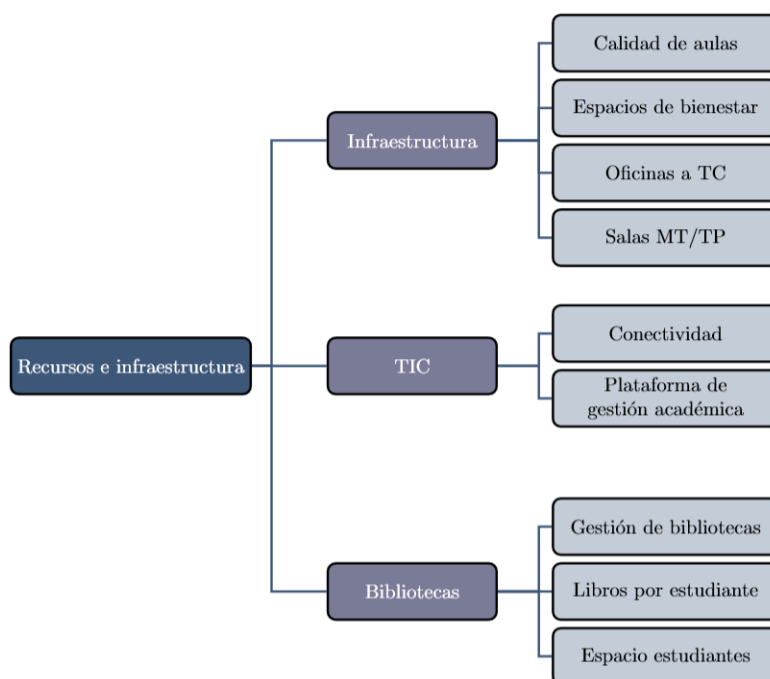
Recursos e infraestructura

Infraestructura

Calidad de aulas

Espacios de bienestar

Oficinas a TC

Salas MT/TP

TIC

Conectividad

Plataforma de gestión académica

Bibliotecas

Gestión de bibliotecas

Libros por estudiante

Espacio estudiantes